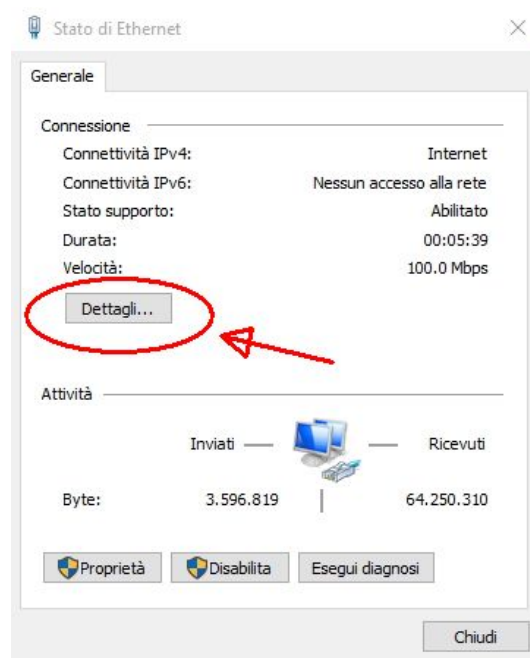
Stato di Ethernet

Generale

Connessione

| | |
|---|---|
| Connettività IPv4: | Internet |
| Connettività IPv6: | Nessun accesso alla rete |
| Stato supporto: | Abilitato |
| Durata: | 00:05:39 |
| Velocità: | 100.0 Mbps |

Dettagli...

Attività

Inviati — — Ricevuti

Byte: 3.596.819 | 64.250.310

Proprietà Disabilita Esegui diagnosi

Chiudi